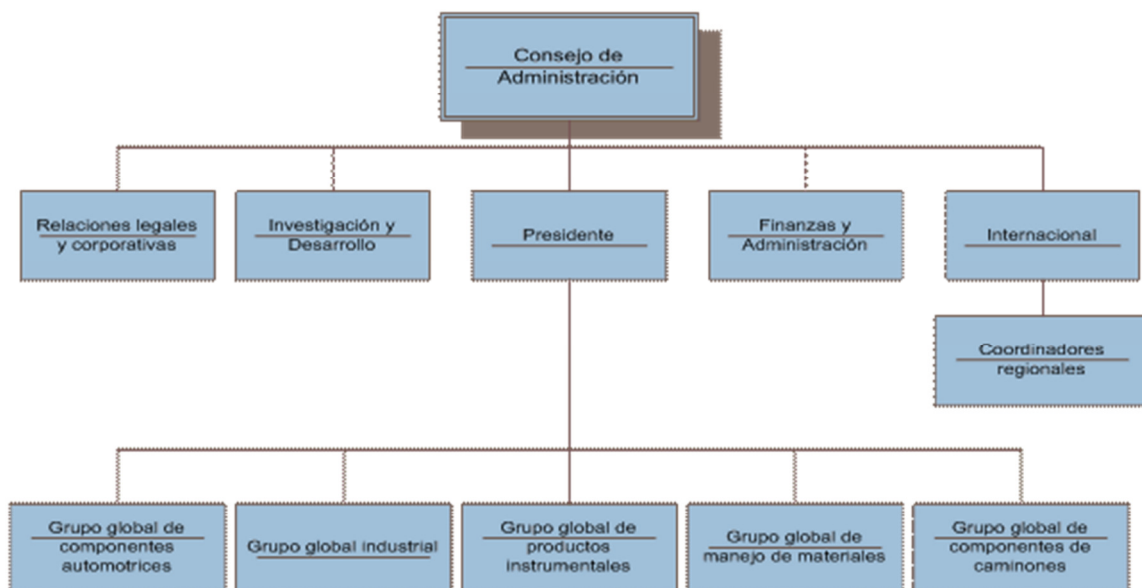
Consejo de Administración

Relaciones legales y corporativas

Investigación y Desarrollo

Presidente

Finanzas y Administración

Internacional

Coordinadores regionales

Grupo global de componentes automotrices

Grupo global industrial

Grupo global de productos instrumentales

Grupo global de manejo de materiales

Grupo global de componentes de camiones